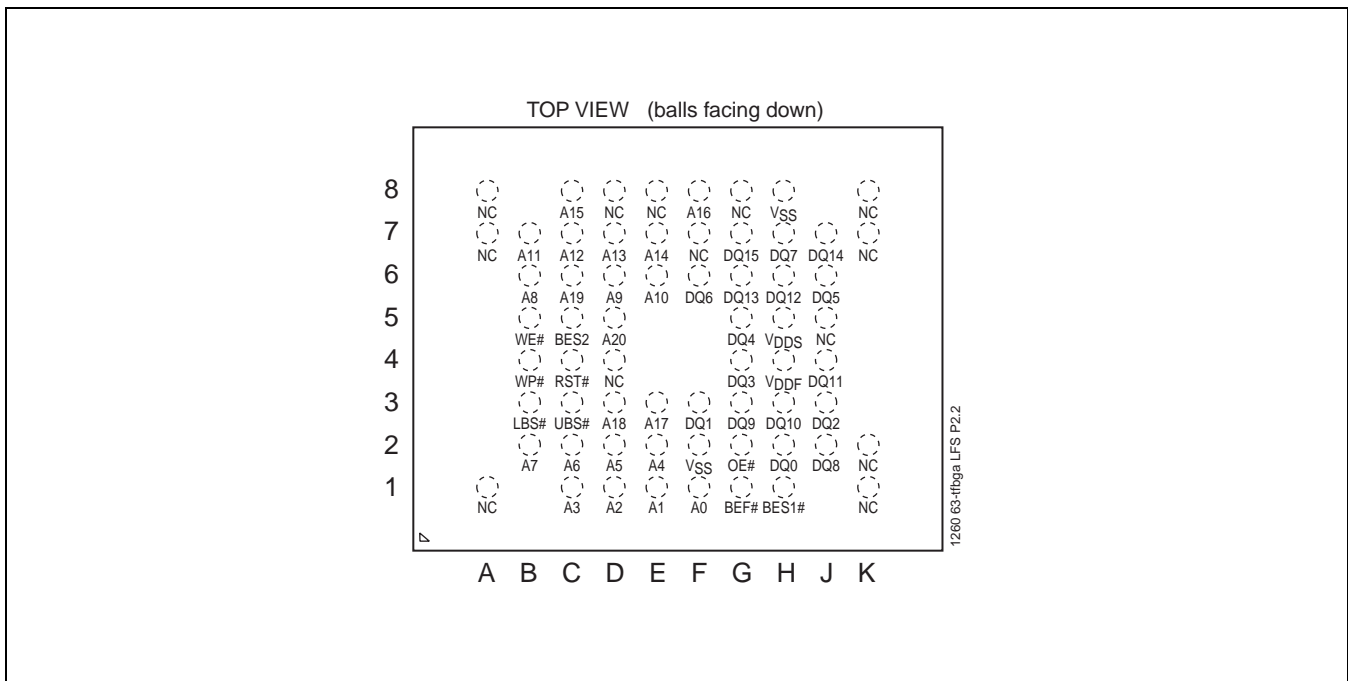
TOP VIEW (balls facing down)

| | A | B | C | D | E | F | G | H | J | K |
|---|---|---|---|---|---|---|---|---|---|---|
| 8 | NC | | A15 | NC | NC | A16 | NC | $V_{SS}$ | | NC |
| 7 | NC | A11 | A12 | A13 | A14 | NC | DQ15 | DQ7 | DQ14 | NC |
| 6 | | A8 | A19 | A9 | A10 | DQ6 | DQ13 | DQ12 | DQ5 | |
| 5 | | WE# | BES2 | A20 | | | DQ4 | $V_{DDS}$ | NC | |
| 4 | | WP# | RST# | NC | | | DQ3 | $V_{DDF}$ | DQ11 | |
| 3 | | LBS# | UBS# | A18 | A17 | DQ1 | DQ9 | DQ10 | DQ2 | |
| 2 | | A7 | A6 | A5 | A4 | $V_{SS}$ | OE# | DQ0 | DQ8 | NC |
| 1 | NC | | A3 | A2 | A1 | A0 | BEF# | BES1# | | NC |

1260 63-tfbga LFS P2.2